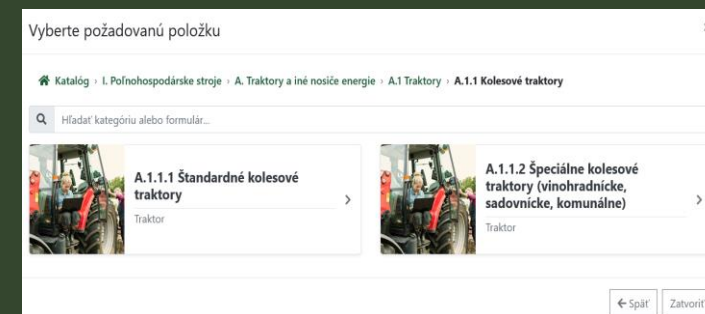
Vyberte požadovanú položku

Katalóg › I. Poľnohospodárske stroje › A. Traktory a iné nosiče energie › A.1 Traktory › A.1.1 Kolesové traktory

Hľadať kategóriu alebo formulár...

A.1.1.1 Štandardné kolesové traktory
Traktor

A.1.1.2 Špeciálne kolesové traktory (vinohradnícke, sadovnícke, komunálne)
Traktor

← Späť
Zatvoriť